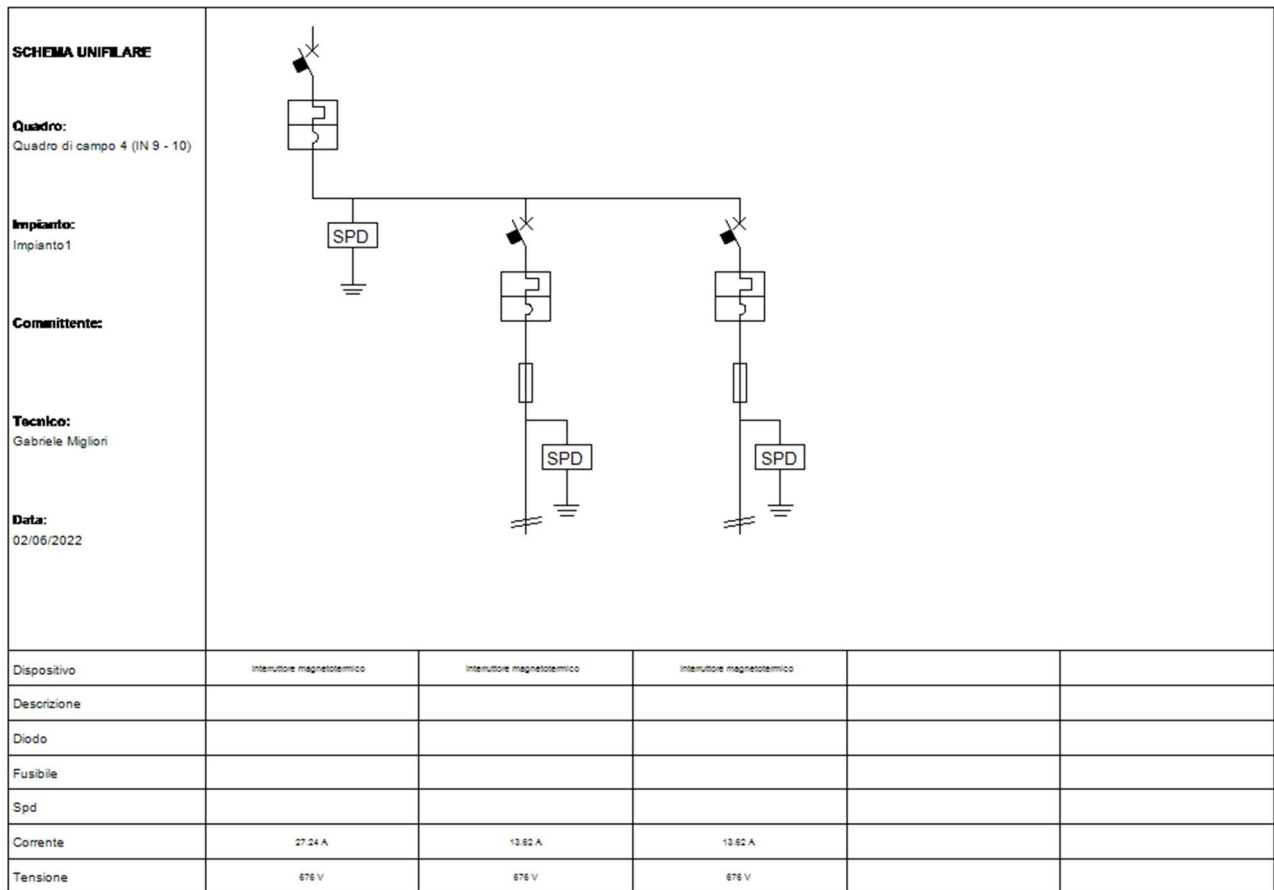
SCHEMA UNIFILARE

Quadro:
Quadro di campo 4 (IN 9 - 10)

Impianto:
Impianto1

Committente:

Tecnico:
Gabriele Migliori

Data:
02/06/2022

SPD

SPD

SPD

| Dispositivo | Interruttore magnetotermico | Interruttore magnetotermico | Interruttore magnetotermico | | |
|---|---|---|---|---|---|
| Descrizione | | | | | |
| Diodo | | | | | |
| Fusibile | | | | | |
| Spd | | | | | |
| Corrente | 27.24 A | 13.62 A | 13.62 A | | |
| Tensione | 676 V | 676 V | 676 V | | |